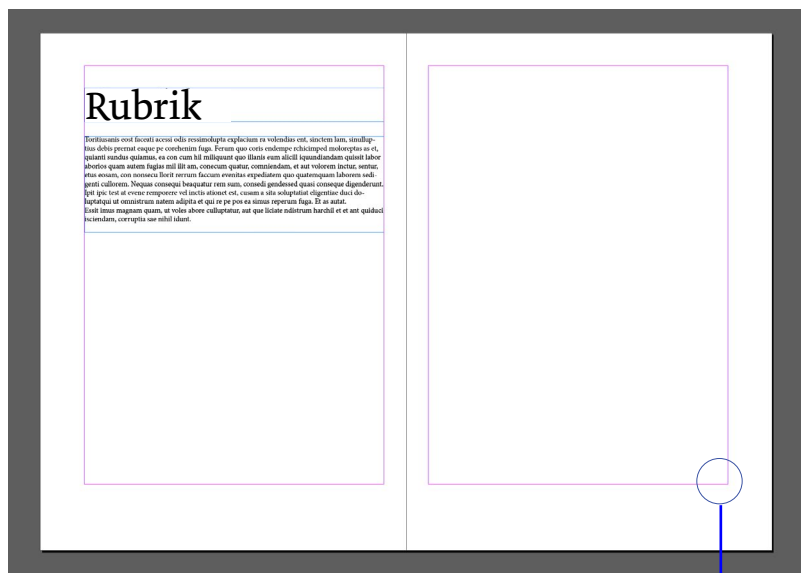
Rubrik

Torituusanis eost facesti acessi odis ressimolupta explacium ra volendius ent, sinctem lam, sinullaptius debis prernat eaque pe corehenim fuga. Ferum quo coris endempe rchicimped moloreptas as et, quianti sundus quiamus, ea con cum hil milliquunt quo illanis eum alicill iquundandam quissit labor aborios quam autem fugias mil ilit am, conecum quatur, comniendam, et aut volorem inctur, sentur, etus eosam, con nonsecu llorit rerrum faccum evenitas expediatem quo quaternquam laborem sedigenti cullorem. Nequas consequi beaquatur rem sum, consedi gendessed quasi conseque digenderunt. Ipit ipic test at evene remporere vel inctis ationet est, cusam a sita soluptatiat eligentiae duci doluptatqui ut omnistrum natem adipita et qui re pe pos ea simus reperum fuga. Et as autat. Essit imus magnam quam, ut voles abore culluptatur, aut que liciate ndistrum harchil et et ant quiduci sciendam, corrupita sae nihil idunt.